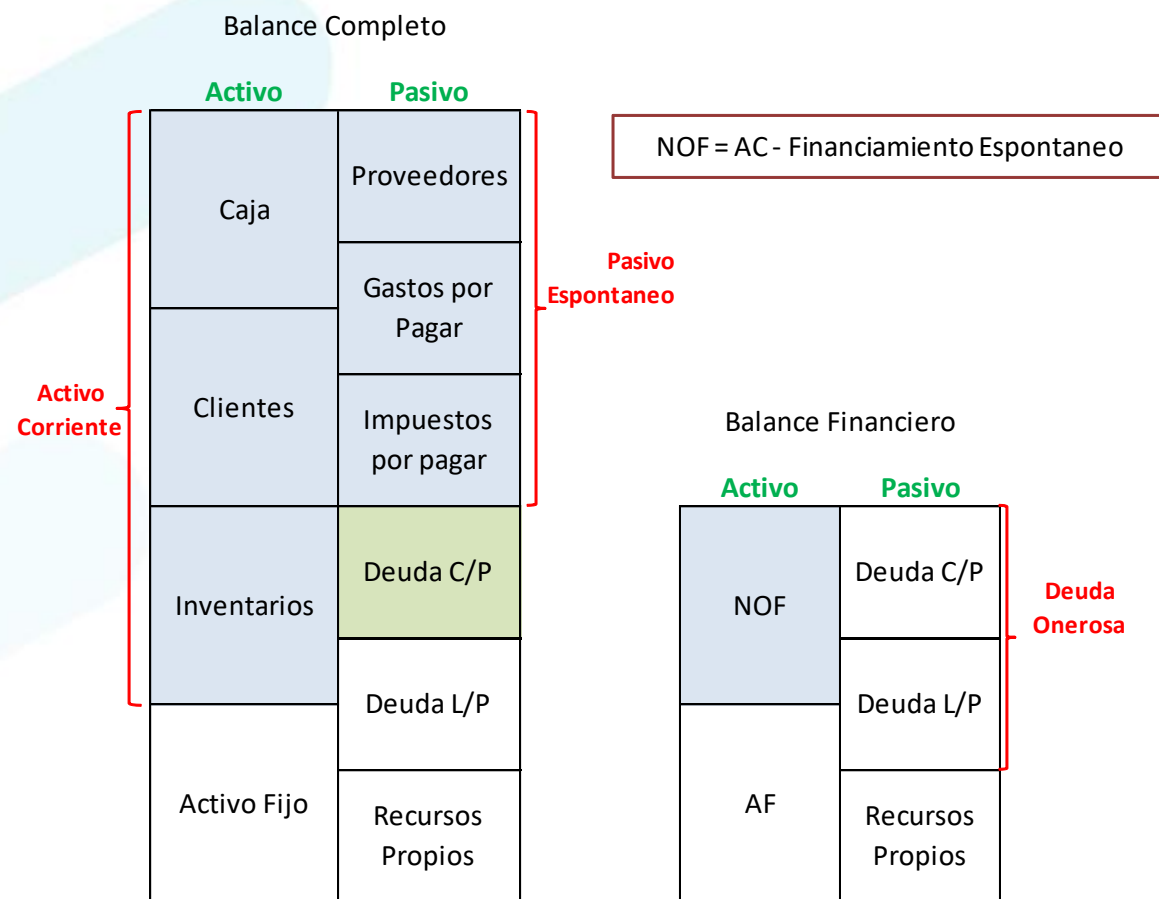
Balance Completo

Activo

Pasivo

NOF = AC - Financiamiento Espontaneo

Caja

Proveedores

Gastos por Pagar

Pasivo Espontaneo

Activo Corriente

Clientes

Impuestos por pagar

Balance Financiero

Activo

Pasivo

Inventarios

Deuda C/P

NOF

Deuda C/P

Deuda Onerosa

Deuda L/P

Deuda L/P

Activo Fijo

Recursos Propios

AF

Recursos Propios